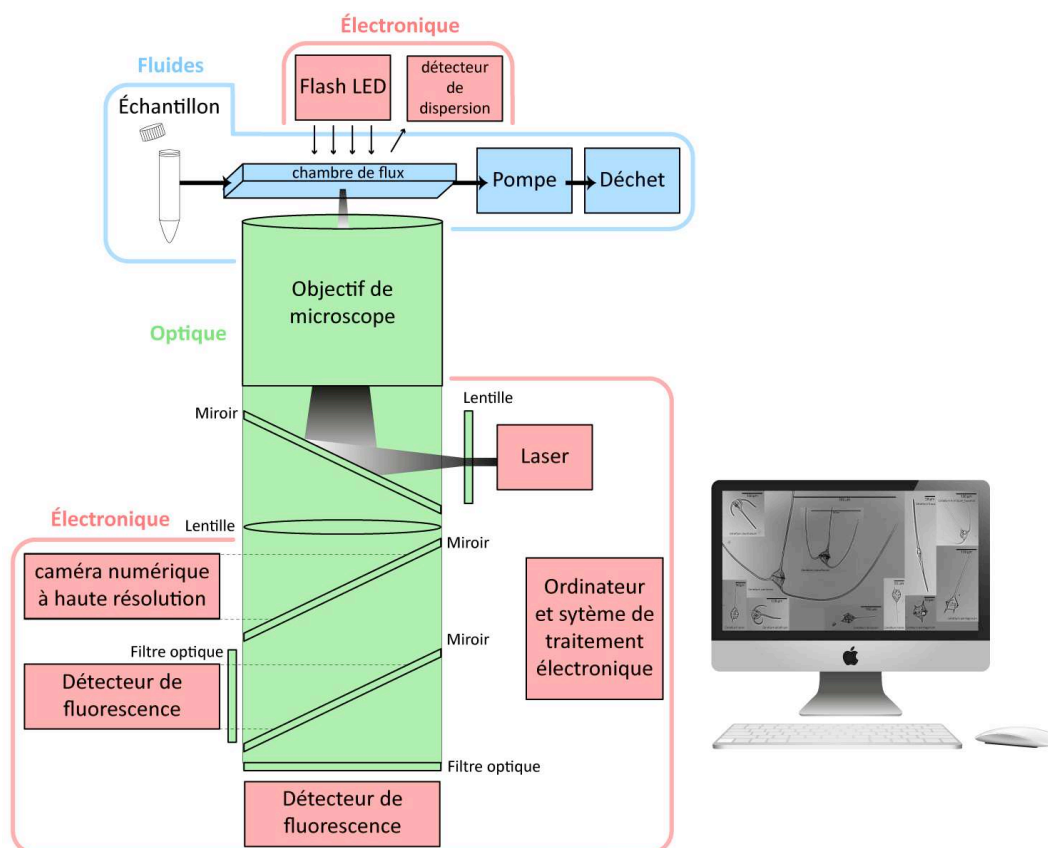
Électronique

Fluides

Flash LED

détecteur de dispersion

Échantillon

chambre de flux

Pompe

Déchet

Objectif de microscope

Optique

Lentille

Miroir

Laser

Électronique

Lentille

Miroir

caméra numérique à haute résolution

Ordinateur et sytème de traitement électronique

Miroir

Filtre optique

Détecteur de fluorescence

Filtre optique

Détecteur de fluorescence